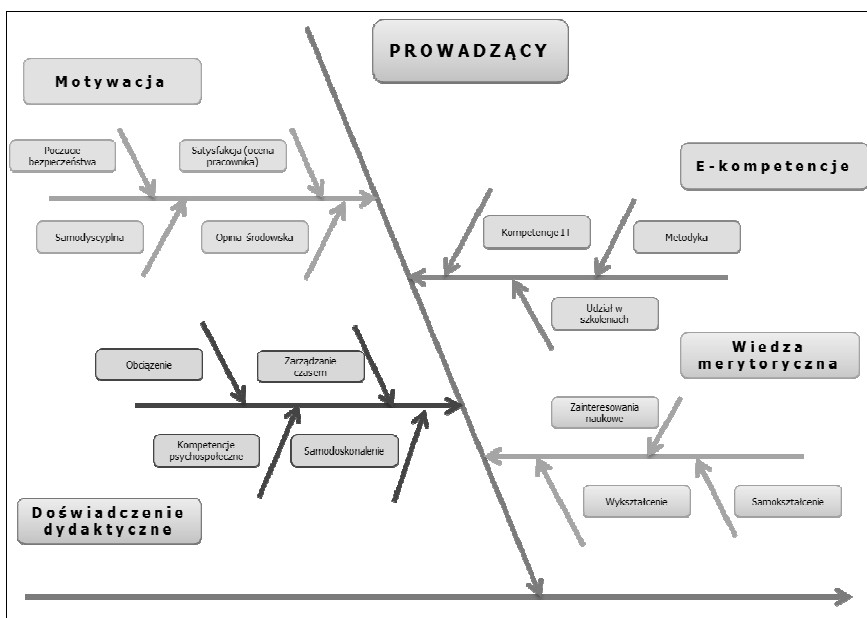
PROWADZĄCY

Motywacja

Poczucie bezpieczeństwa

Satysfakcja (ocena pracownika)

Samodyscyplina

Opinia środowiska

E-kompetencje

Kompetencje IT

Metodyka

Udział w szkoleniach

Wiedza merytoryczna

Zainteresowania naukowe

Wykształcenie

Samokształcenie

Obciążenie

Zarządzanie czasem

Kompetencje psychospołeczne

Samodoskonalenie

Doświadczenie dydaktyczne